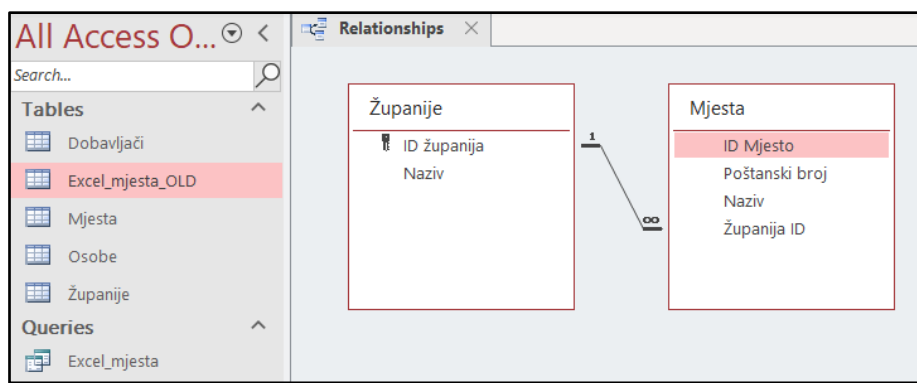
All Access O...

Search...

Tables

Dobavljači

Excel_mjesta_OLD

Mjesta

Osobe

Županije

Queries

Excel_mjesta

Relationships

Županije

ID županija

Naziv

Mjesta

ID Mjesto

Poštanski broj

Naziv

Županija ID

1

∞